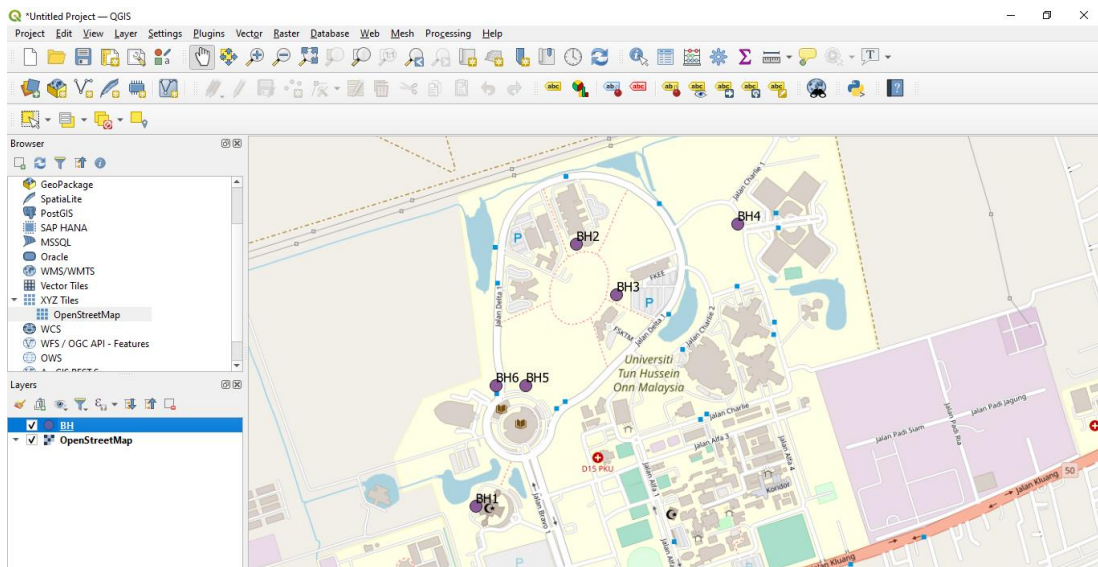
*Untitled Project — QGIS

Project Edit View Layer Settings Plugins Vector Raster Database Web Mesh Processing Help

Browser

GeoPackage
SpatiaLite
PostGIS
SAP HANA
MSSQL
Oracle
WMS/WMTS
Vector Tiles
XYZ Tiles
OpenStreetMap
WCS
WFS / OGC API - Features
OWS
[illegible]

Layers

BH
OpenStreetMap

BH4
BH2
BH3
BH6
BH5
BH1
P
P
FKEE
FSKTM
Jalan Charlie 1
Jalan Charlie 2
Jalan Delta
Jalan Delta 1
Universiti Tun Hussein Onn Malaysia
Jalan Charlie
Jalan Alfa 3
Jalan Alfa 4
Jalan Alfa 1
D15 PKU
Kondor
Jalan Bravo 1
Jalan Padi Siam
Jalan Padi Ria
Jalan Padi Jagung
Jalan Kluang
Jalan Kluang
50